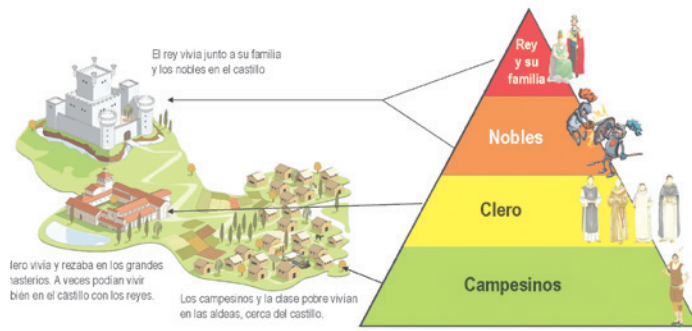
El rey vivía junto a su familia y los nobles en el castillo.

Rey y su familia

Nobles

Clero

Campesinos

lero vivía y rezaba en los grandes nasterios. A veces podían vivir bién en el castillo con los reyes.

Los campesinos y la clase pobre vivían en las aldeas, cerca del castillo.